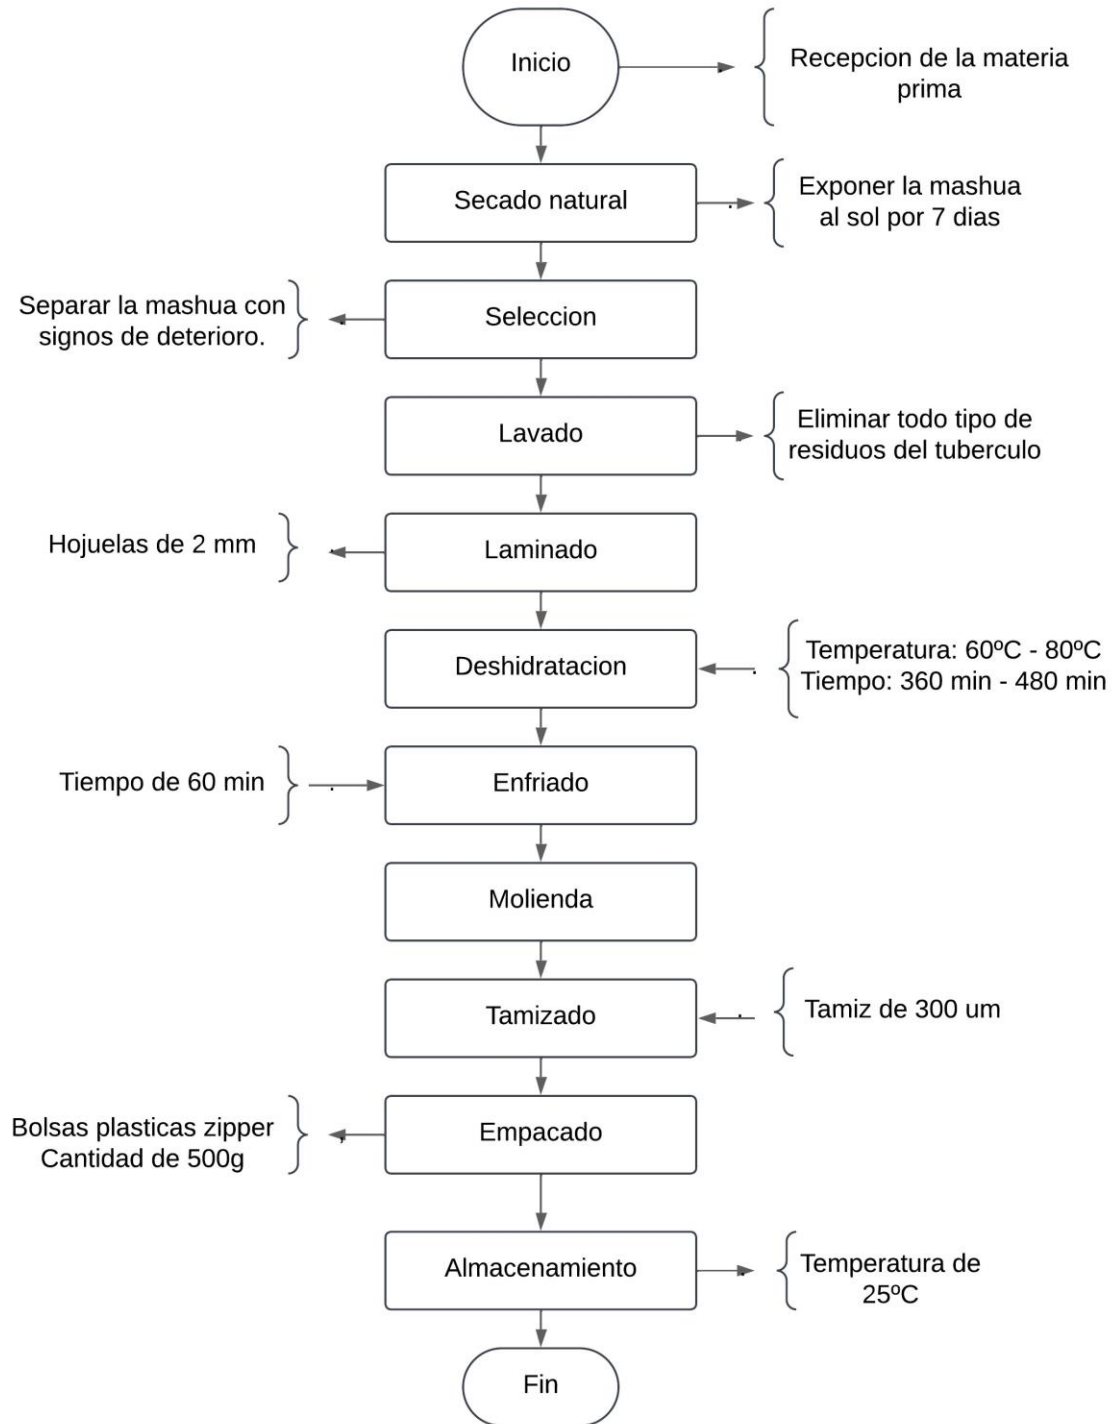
Inicio

Recepcion de la materia prima

Secado natural

Exponer la mashua al sol por 7 dias

Separar la mashua con signos de deterioro.

Seleccion

Lavado

Eliminar todo tipo de residuos del tuberculo

Hojuelas de 2 mm

Laminado

Deshidratacion

Temperatura: 60ºC - 80ºC
Tiempo: 360 min - 480 min

Tiempo de 60 min

Enfriado

Molienda

Tamizado

Tamiz de 300 um

Bolsas plasticas zipper
Cantidad de 500g

Empacado

Almacenamiento

Temperatura de 25ºC

Fin